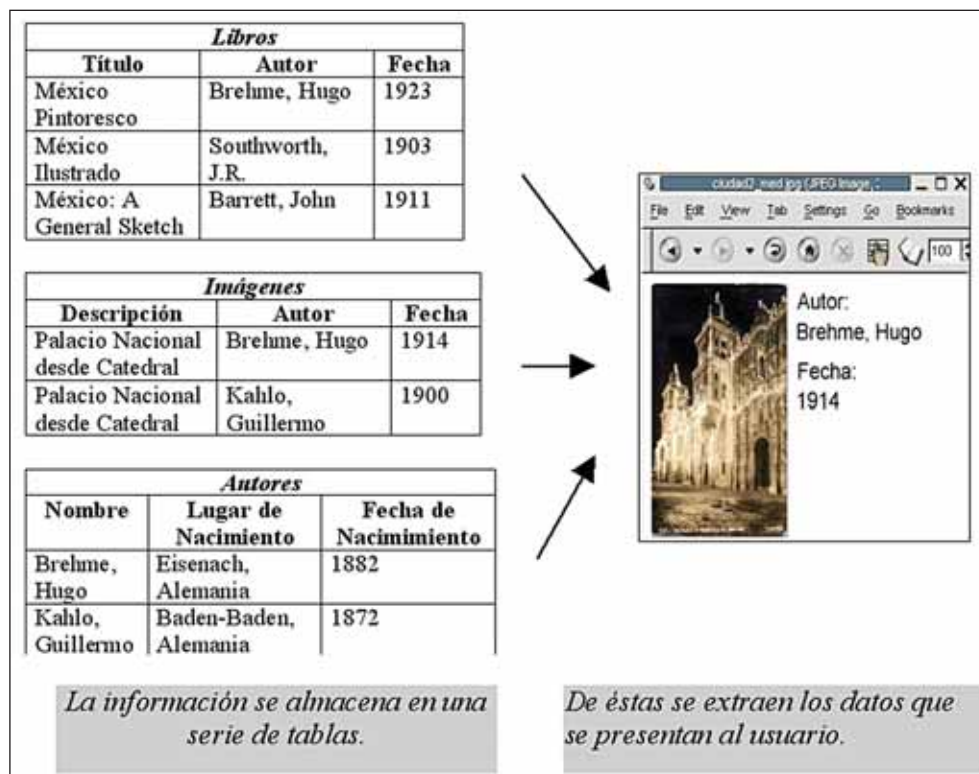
| *Libros* | | |
|---|---|---|
| **Título** | **Autor** | **Fecha** |
| México Pintoresco | Brehme, Hugo | 1923 |
| México Ilustrado | Southworth, J.R. | 1903 |
| México: A General Sketch | Barrett, John | 1911 |

| *Imágenes* | | |
|---|---|---|
| **Descripción** | **Autor** | **Fecha** |
| Palacio Nacional desde Catedral | Brehme, Hugo | 1914 |
| Palacio Nacional desde Catedral | Kahlo, Guillermo | 1900 |

| *Autores* | | |
|---|---|---|
| **Nombre** | **Lugar de Nacimiento** | **Fecha de Nacimiento** |
| Brehme, Hugo | Eisenach, Alemania | 1882 |
| Kahlo, Guillermo | Baden-Baden, Alemania | 1872 |

ciudad2_med.jpg (JPEG Image, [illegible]

File Edit View Tab Settings Go Bookmarks

100

Autor:
Brehme, Hugo

Fecha:
1914

La información se almacena en una serie de tablas.

De éstas se extraen los datos que se presentan al usuario.